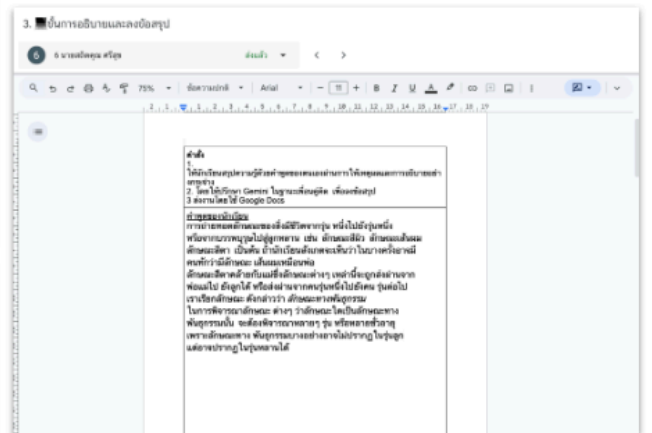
3. ขั้นการอธิบายและลงข้อสรุป

6 นายณัฐพล ศรีสุข ส่งแล้ว

75% ข้อความปกติ Arial 11 + B I U A

1 2 3 4 5 6 7 8 9 10 11 12 13 14 15 16 17 18 19

คำสั่ง
1. ให้นักเรียนสรุปความรู้ด้วยคำพูดของตนเองผ่านการให้เหตุผลและการอธิบายอย่างชัดเจน
2. โดยใช้ปัญญา Gemini ในฐานะเพื่อนคู่คิด เพื่อตรวจสอบ
3 ส่งงานโดยใช้ Google Docs

คำพูดของนักเรียน
การถ่ายทอดลักษณะของสิ่งมีชีวิตจากรุ่น หนึ่งไปยังรุ่นหนึ่ง หรือจากบรรพบุรุษไปสู่ลูกหลาน เช่น ลักษณะสีผิว ลักษณะเส้นผม ลักษณะสีตา เป็นต้น ถ้านักเรียนสังเกตจะเห็นว่าในบางครั้งอาจมีคนทักว่ามีลักษณะ เส้นผมเหมือนพ่อ ลักษณะสีตาคล้ายกับแม่ซึ่งลักษณะต่างๆ เหล่านี้จะถูกส่งผ่านจากพ่อแม่ไป ยังลูกได้ หรือส่งผ่านจากคนรุ่นหนึ่งไปยังคน รุ่นต่อไป เราเรียกลักษณะ ดังกล่าวว่า ลักษณะทางพันธุกรรม ในการพิจารณาลักษณะ ต่างๆ ว่าลักษณะใดเป็นลักษณะทางพันธุกรรมนั้น จะต้องพิจารณาหลายๆ รุ่น หรือหลายชั่วอายุ เพราะลักษณะทาง พันธุกรรมบางอย่างอาจไม่ปรากฏในรุ่นลูก แต่อาจปรากฏในรุ่นหลานได้